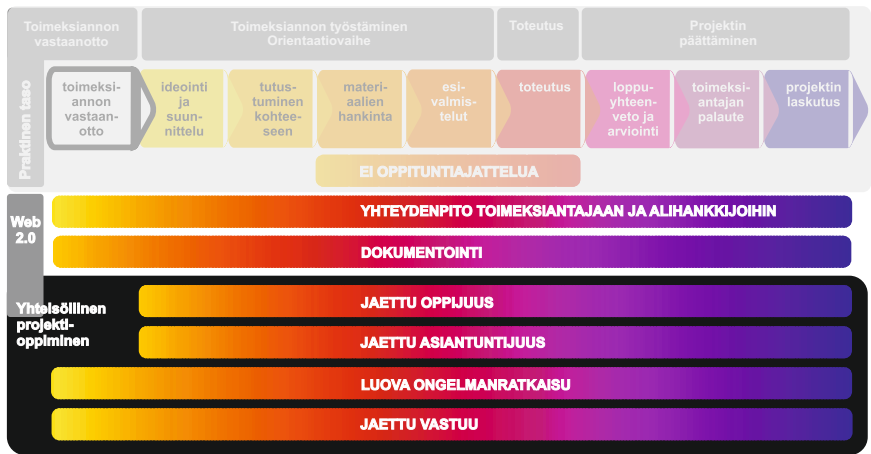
Toimeksiannon vastaanotto

Toimeksiannon työstäminen Orientaatiovaihe

Toteutus

Projektin päättäminen

Praktinen taso

toimeksiannon vastaanotto

ideointi ja suunnittelu

tutustuminen kohteeseen

materiaalien hankinta

esivalmistelut

toteutus

loppuyhteenveto ja arviointi

toimeksiantajan palaute

projektin laskutus

EI OPPITUNTIAJATTELUA

Web 2.0

YHTEYDENPITO TOIMEKSIANTAJAAN JA ALIHANKKIJOIHIN

DOKUMENTOINTI

Yhteisöllinen projektioppiminen

JAETTU OPPIJUUS

JAETTU ASIANTUNTIJUUS

LUOVA ONGELMANRATKAISU

JAETTU VASTUU